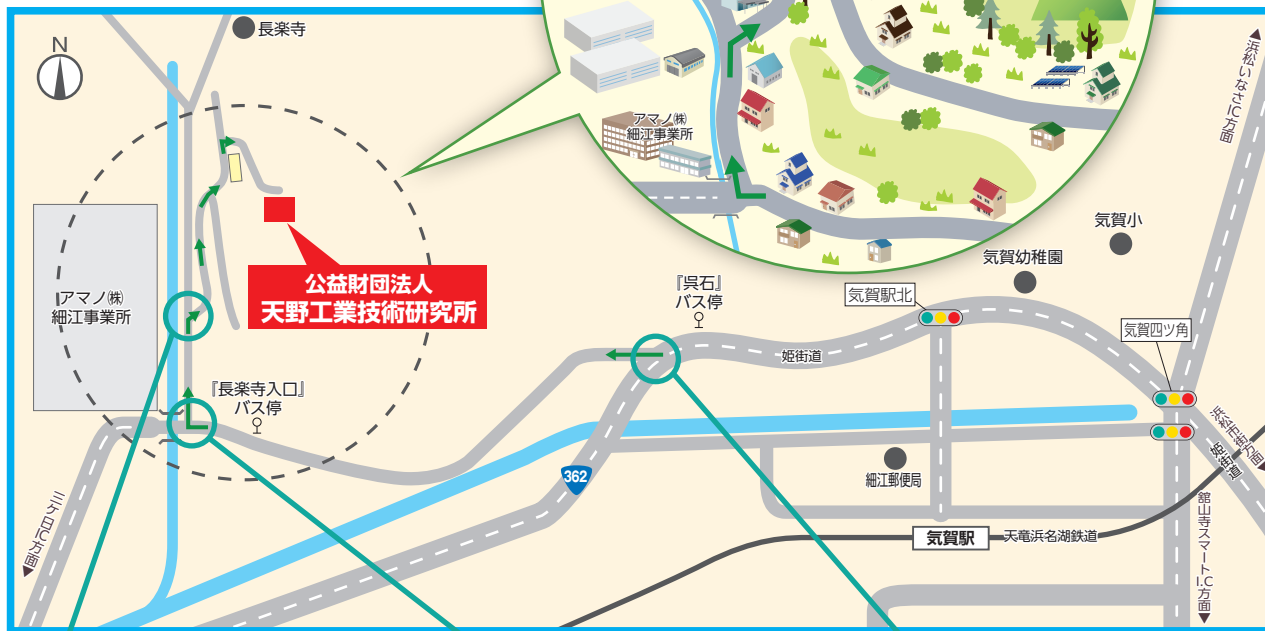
長楽寺

N

アマノ㈱
細江事業所

アマノ㈱
細江事業所

公益財団法人
天野工業技術研究所

『長楽寺入口』
バス停

『呉石』
バス停

姫街道

362

気賀駅北

気賀幼稚園

気賀小

気賀四ツ角

細江郵便局

気賀駅

天竜浜名湖鉄道

浜松いなさIC方面

浜名湖三ヶ日方面

姫街道

舘山寺スマートI.C方面

三ケ日IC方面